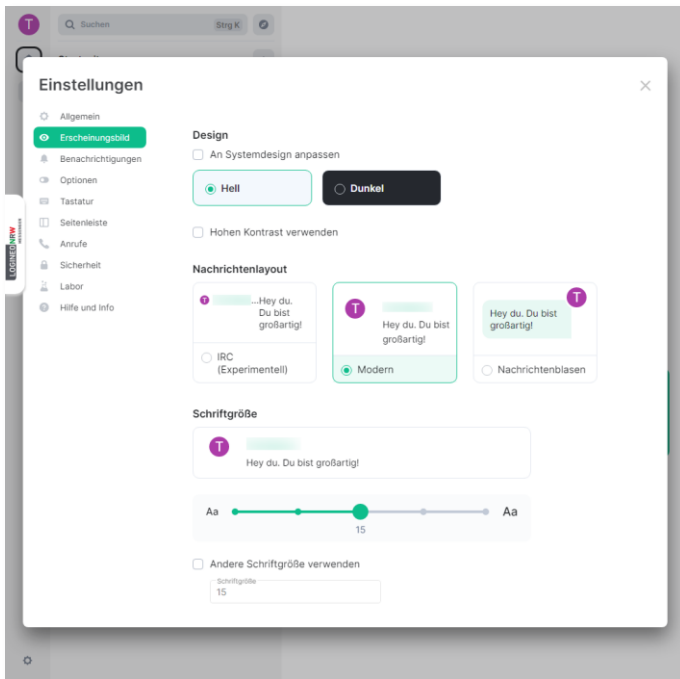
T

Suchen Strg K

Einstellungen

Allgemein
Erscheinungsbild
Benachrichtigungen
Optionen
Tastatur
Seitenleiste
Anrufe
Sicherheit
Labor
Hilfe und Info

LOGINEONRW

Design

An Systemdesign anpassen

Hell

Dunkel

Hohen Kontrast verwenden

Nachrichtenlayout

T ...Hey du. Du bist großartig!

IRC (Experimentell)

T Hey du. Du bist großartig!

Modern

Hey du. Du bist großartig! T

Nachrichtenblasen

Schriftgröße

T Hey du. Du bist großartig!

Aa Aa
15

Andere Schriftgröße verwenden

Schriftgröße
15